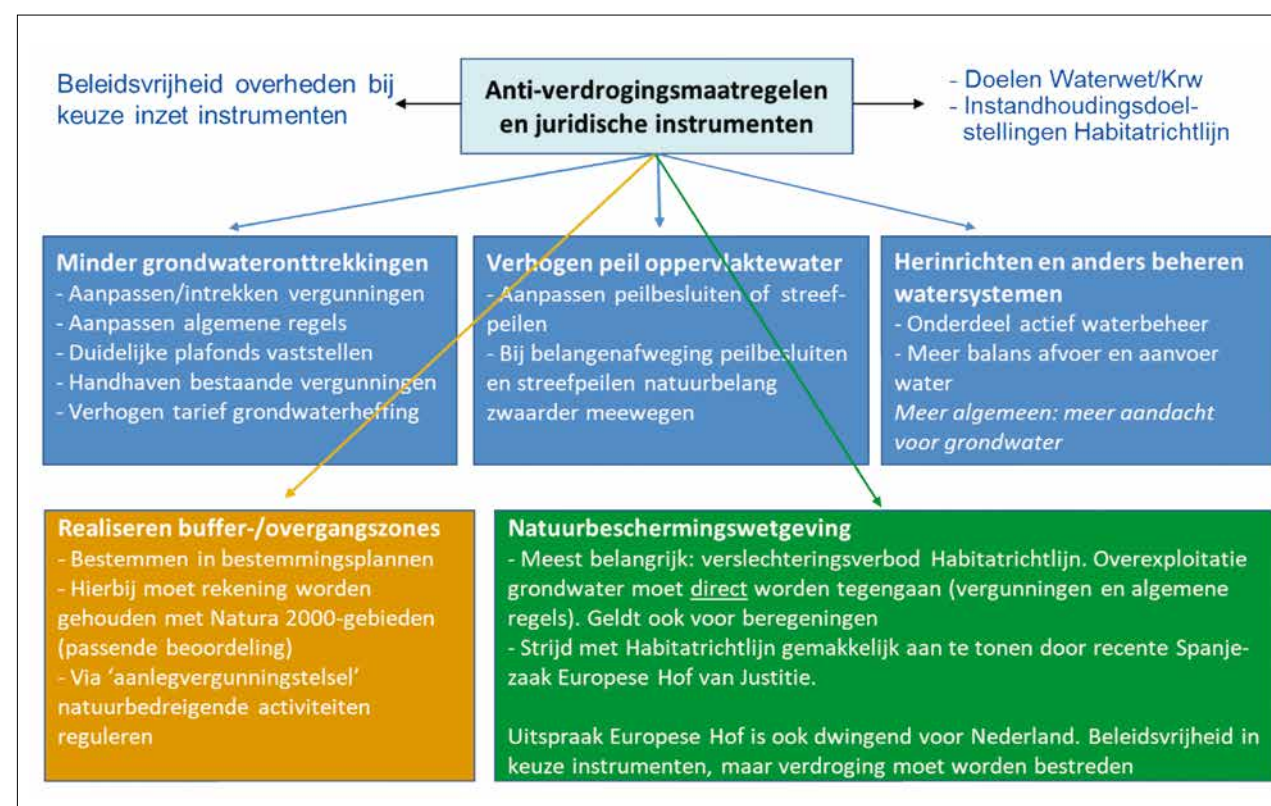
Beleidsvrijheid overheden bij keuze inzet instrumenten

Anti-verdrogingsmaatregelen en juridische instrumenten

- Doelen Waterwet/Krw
- Instandhoudingsdoelstellingen Habitatrichtlijn

Minder grondwateronttrekkingen
- Aanpassen/intrekken vergunningen
- Aanpassen algemene regels
- Duidelijke plafonds vaststellen
- Handhaven bestaande vergunningen
- Verhogen tarief grondwaterheffing

Verhogen peil oppervlaktewater
- Aanpassen peilbesluiten of streefpeilen
- Bij belangenafweging peilbesluiten en streefpeilen natuurbelang zwaarder meewegen

Herinrichten en anders beheren watersystemen
- Onderdeel actief waterbeheer
- Meer balans afvoer en aanvoer water
Meer algemeen: meer aandacht voor grondwater

Realiseren buffer-/overgangszones
- Bestemmen in bestemmingsplannen
- Hierbij moet rekening worden gehouden met Natura 2000-gebieden (passende beoordeling)
- Via 'aanlegvergunningstelsel' natuurbedreigende activiteiten reguleren

Natuurbeschermingswetgeving
- Meest belangrijk: verslechteringsverbod Habitatrichtlijn. Overexploitatie grondwater moet direct worden tegengaan (vergunningen en algemene regels). Geldt ook voor beregeningen
- Strijd met Habitatrichtlijn gemakkelijk aan te tonen door recente Spanje-zaak Europese Hof van Justitie.

Uitspraak Europese Hof is ook dwingend voor Nederland. Beleidsvrijheid in keuze instrumenten, maar verdroging moet worden bestreden